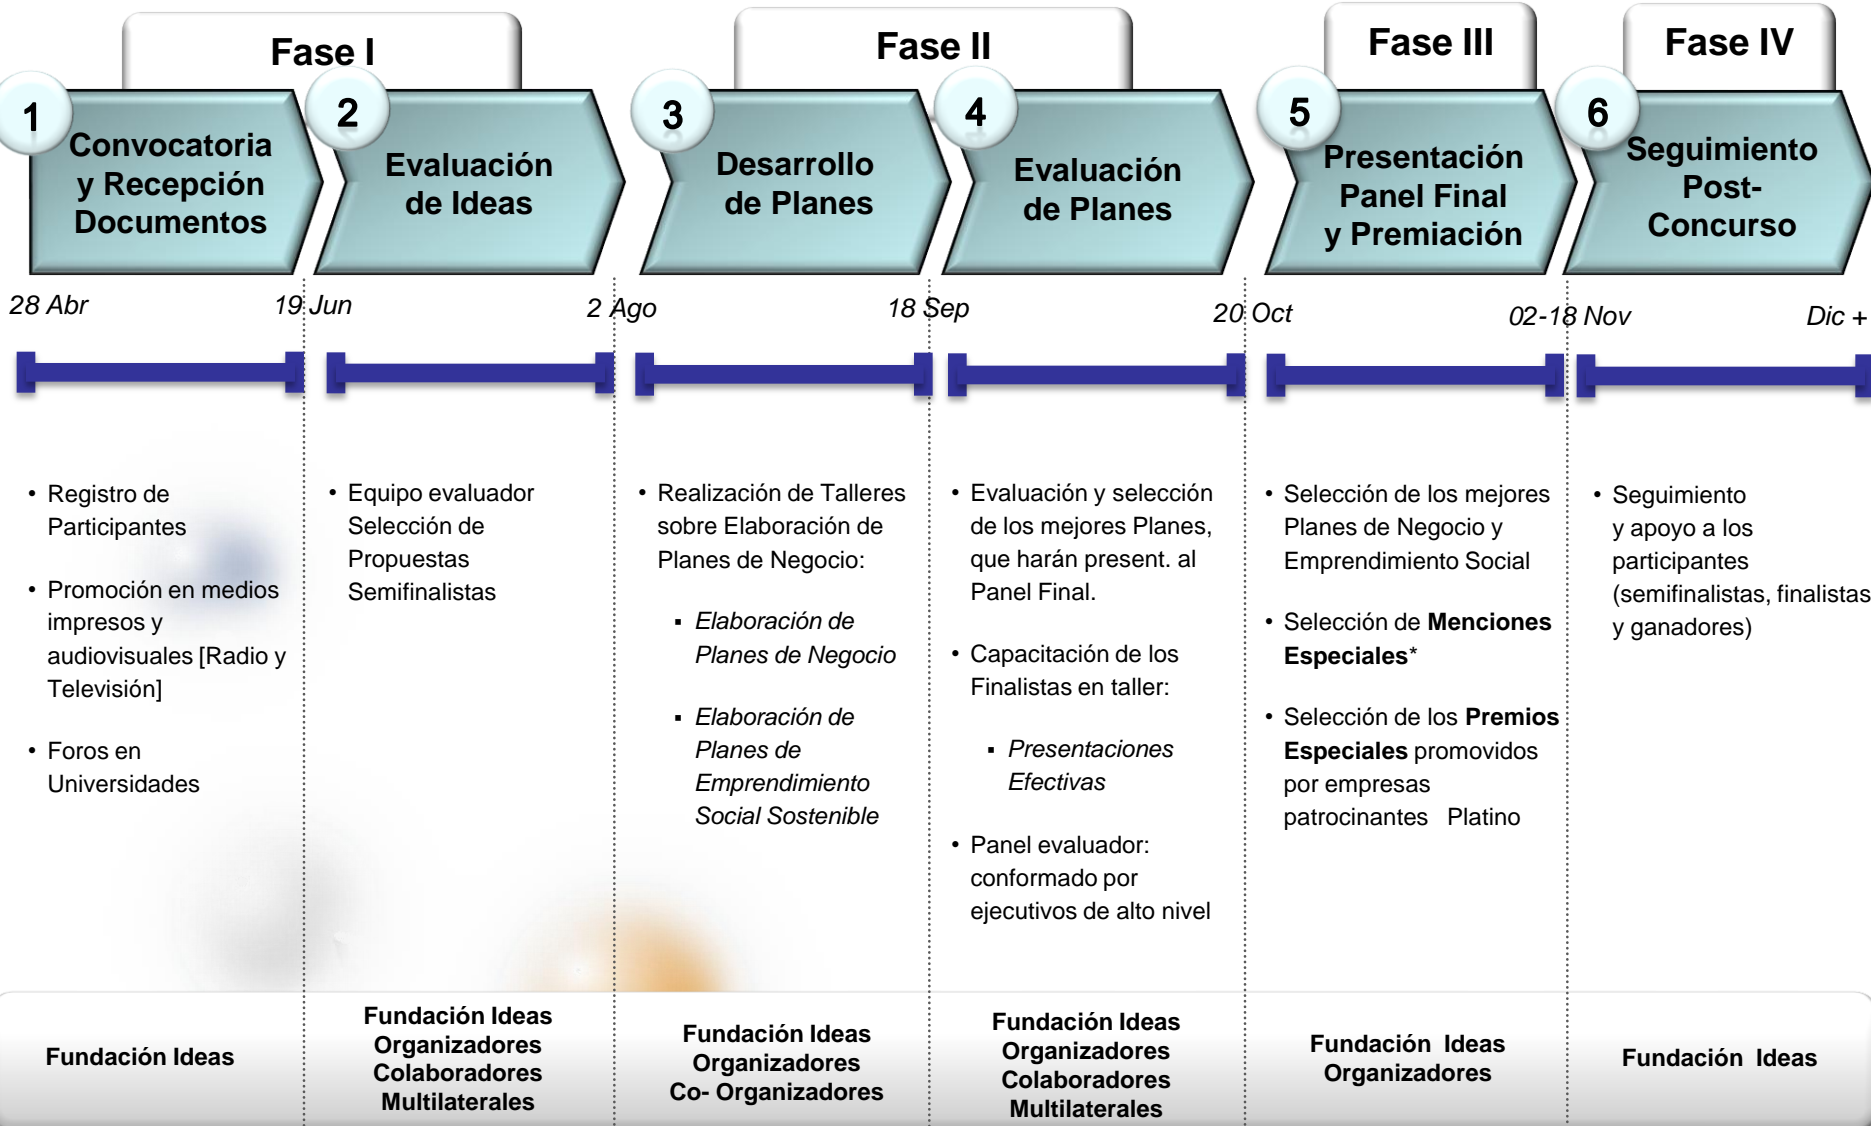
Fase I

Fase II

Fase III

Fase IV

1 Convocatoria y Recepción Documentos

2 Evaluación de Ideas

3 Desarrollo de Planes

4 Evaluación de Planes

5 Presentación Panel Final y Premiación

6 Seguimiento Post-Concurso

28 Abr

19 Jun

2 Ago

18 Sep

20 Oct

02-18 Nov

Dic +

• Registro de Participantes

• Promoción en medios impresos y audiovisuales [Radio y Televisión]

• Foros en Universidades

• Equipo evaluador Selección de Propuestas Semifinalistas

• Realización de Talleres sobre Elaboración de Planes de Negocio:

▪ Elaboración de Planes de Negocio

▪ Elaboración de Planes de Emprendimiento Social Sostenible

• Evaluación y selección de los mejores Planes, que harán present. al Panel Final.

• Capacitación de los Finalistas en taller:

▪ Presentaciones Efectivas

• Panel evaluador: conformado por ejecutivos de alto nivel

• Selección de los mejores Planes de Negocio y Emprendimiento Social

• Selección de **Menciones Especiales***

• Selección de los **Premios Especiales** promovidos por empresas patrocinantes Platino

• Seguimiento y apoyo a los participantes (semifinalistas, finalistas y ganadores)

Fundación Ideas

Fundación Ideas Organizadores Colaboradores Multilaterales

Fundación Ideas Organizadores Co- Organizadores

Fundación Ideas Organizadores Colaboradores Multilaterales

Fundación Ideas Organizadores

Fundación Ideas